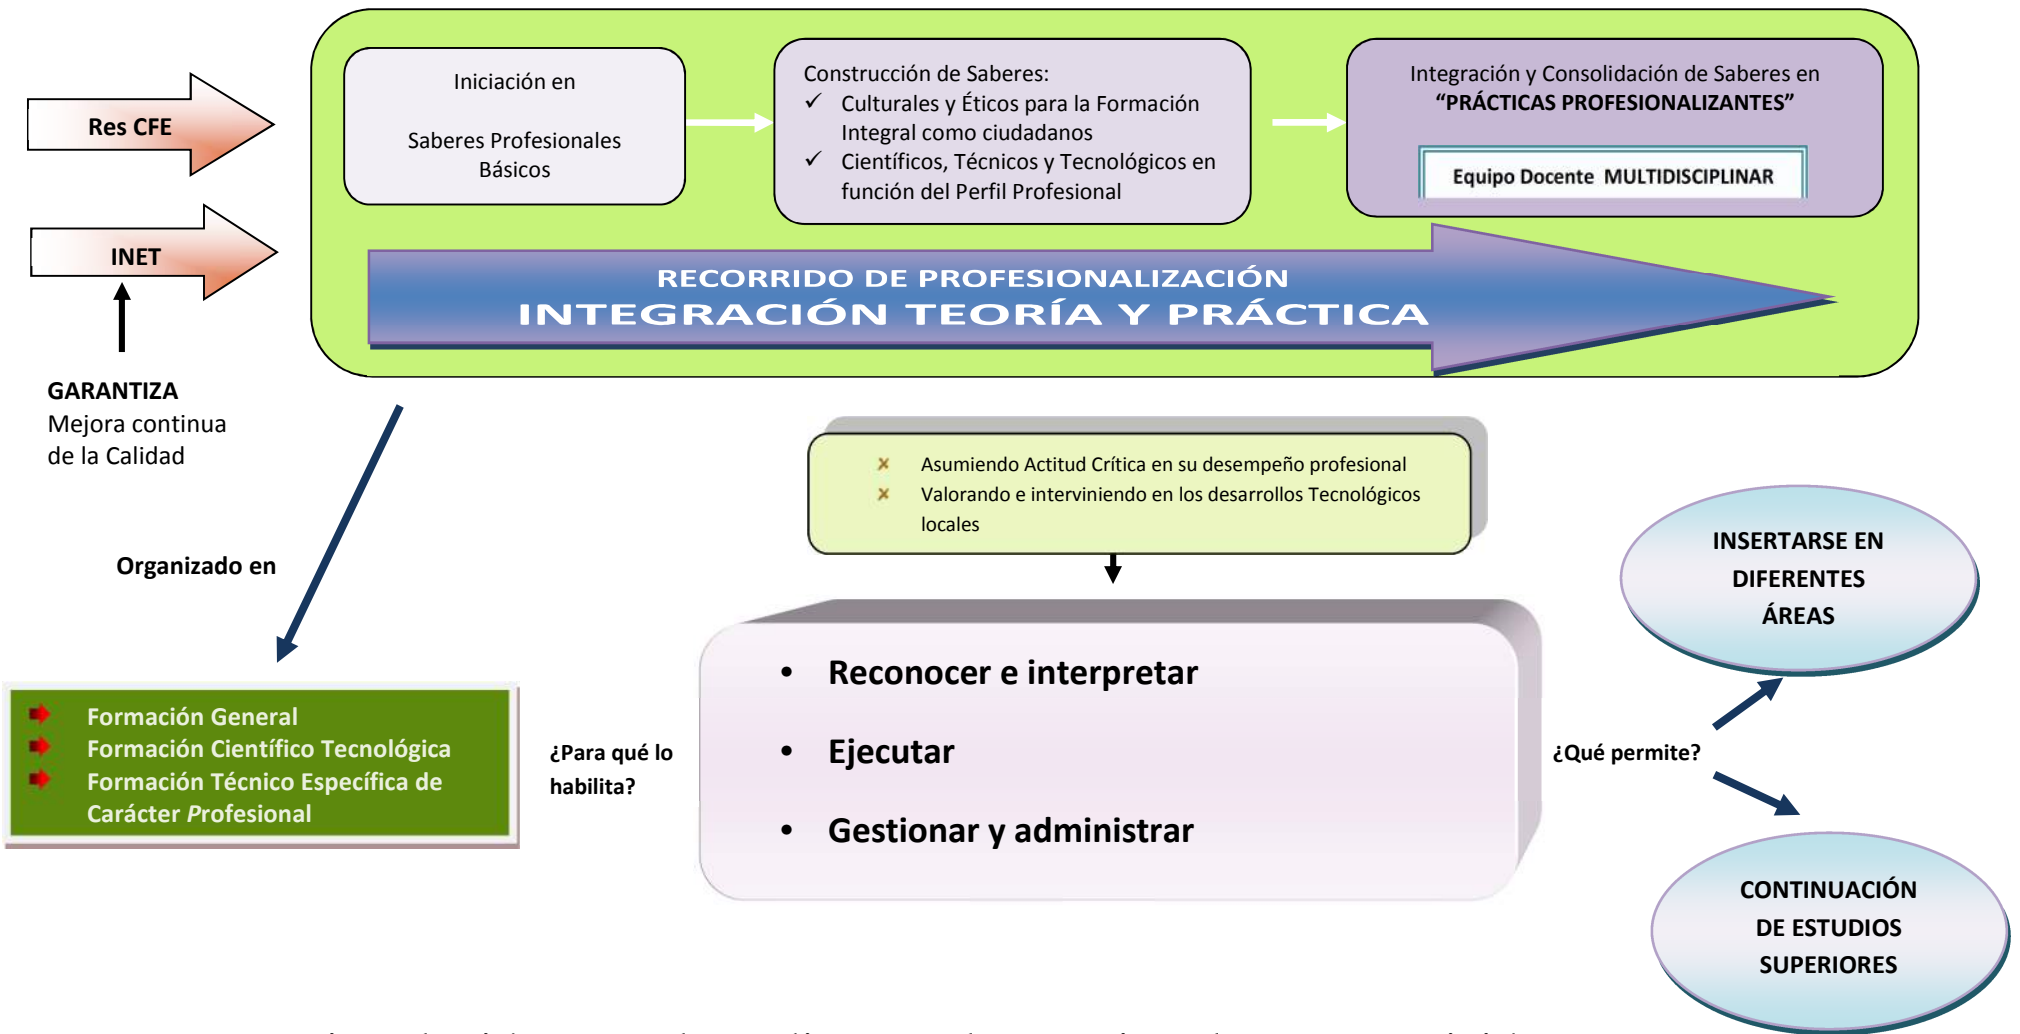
Res CFE

INET

GARANTIZA
Mejora continua de la Calidad

Iniciación en

Saberes Profesionales Básicos

Construcción de Saberes:
✓ Culturales y Éticos para la Formación Integral como ciudadanos
✓ Científicos, Técnicos y Tecnológicos en función del Perfil Profesional

Integración y Consolidación de Saberes en "PRÁCTICAS PROFESIONALIZANTES"

Equipo Docente MULTIDISCIPLINAR

RECORRIDO DE PROFESIONALIZACIÓN
INTEGRACIÓN TEORÍA Y PRÁCTICA

Organizado en

Asumiendo Actitud Crítica en su desempeño profesional
Valorando e interviniendo en los desarrollos Tecnológicos locales

Formación General
Formación Científico Tecnológica
Formación Técnico Específica de Carácter Profesional

¿Para qué lo habilita?

• Reconocer e interpretar
• Ejecutar
• Gestionar y administrar

¿Qué permite?

INSERTARSE EN DIFERENTES ÁREAS

CONTINUACIÓN DE ESTUDIOS SUPERIORES